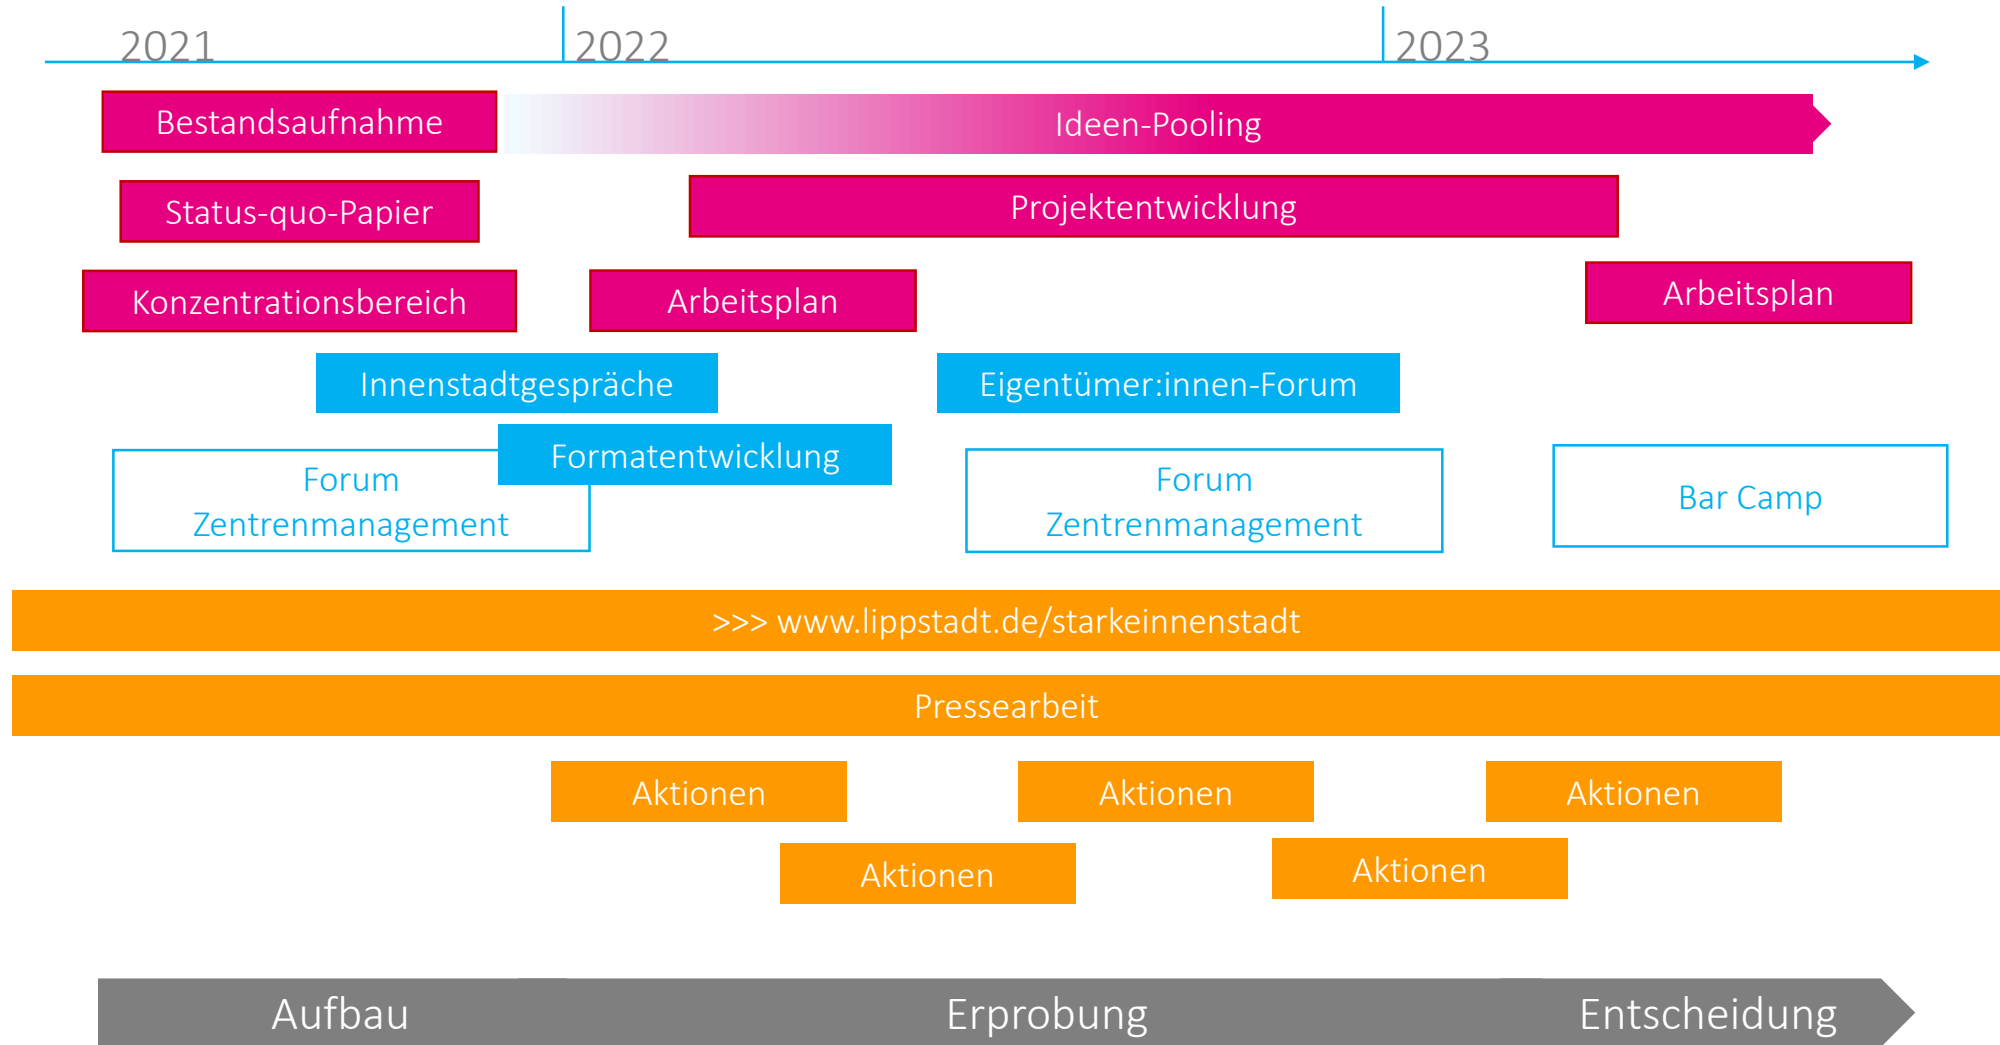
2021
2022
2023

Bestandsaufnahme
Ideen-Pooling
Status-quo-Papier
Projektentwicklung
Konzentrationsbereich
Arbeitsplan
Arbeitsplan
Innenstadtgespräche
Eigentümer:innen-Forum
Forum Zentrenmanagement
Formatentwicklung
Forum Zentrenmanagement
Bar Camp

>>> www.lippstadt.de/starkeinnenstadt

Pressearbeit

Aktionen
Aktionen
Aktionen
Aktionen
Aktionen

Aufbau
Erprobung
Entscheidung